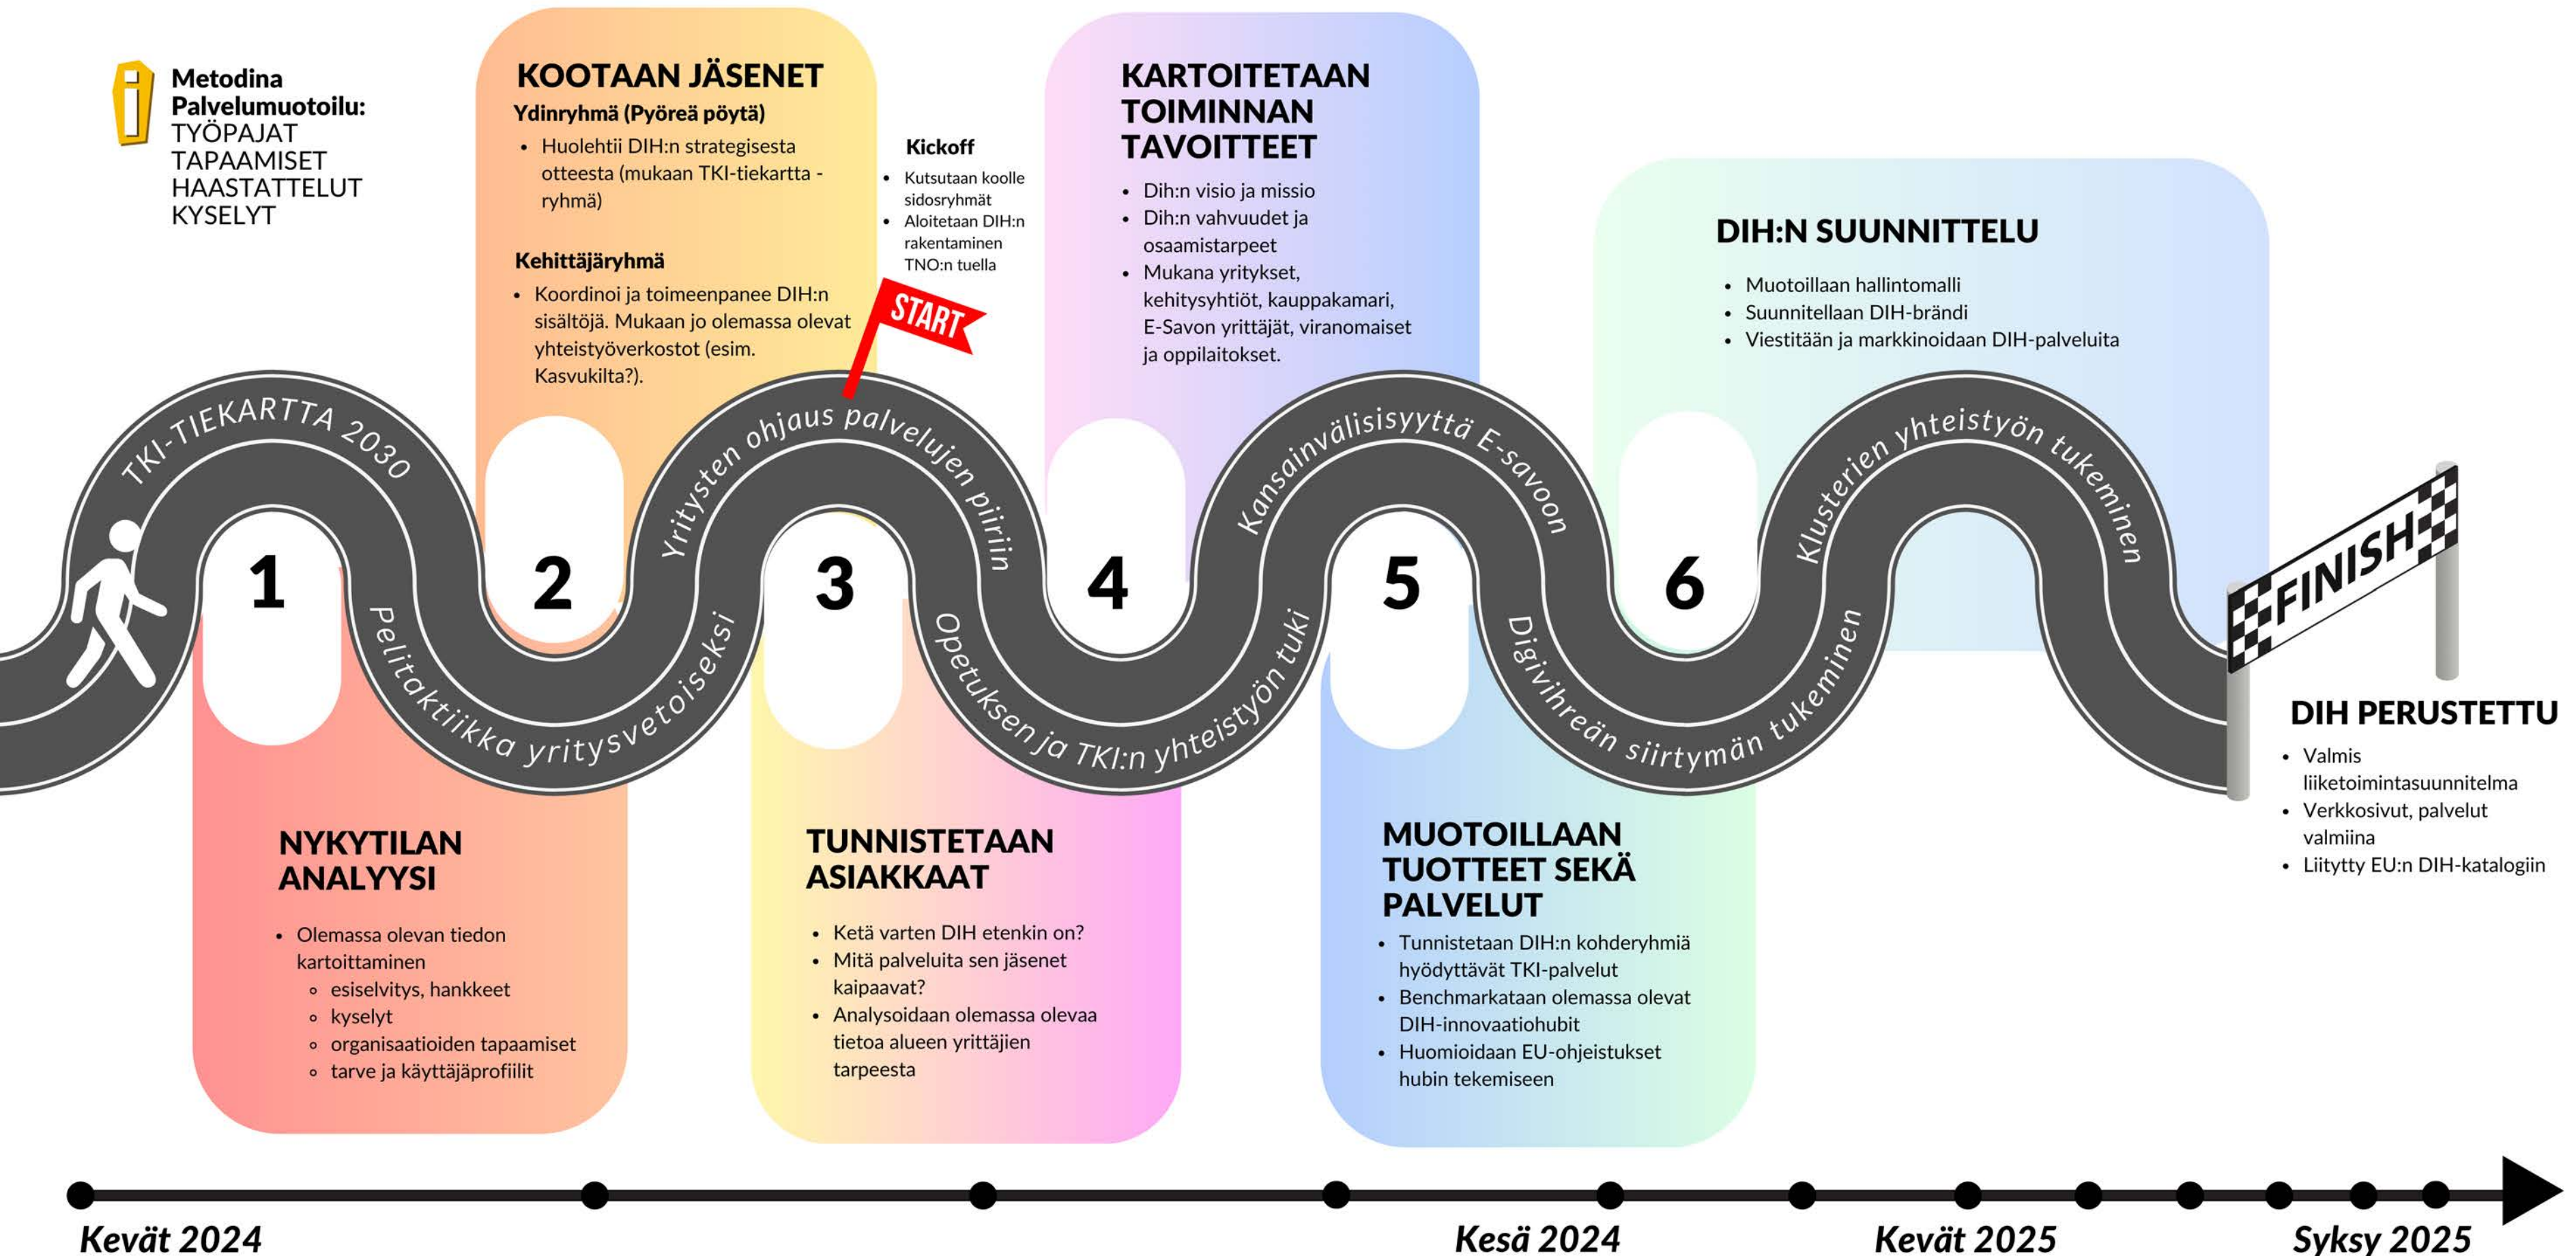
Metodina Palvelumuotoilu:
TYÖPAJAT
TAPAAMISET
HAASTATTELUT
KYSELYT

KOOTAAN JÄSENET

Ydinryhmä (Pyöreä pöytä)

- Huolehtii DIH:n strategisesta otteesta (mukaan TKI-tiekartta -ryhmä)

Kehittäjäryhmä

- Koordinoi ja toimeenpanee DIH:n sisältöjä. Mukaan jo olemassa olevat yhteistyöverkostot (esim. Kasvukilta?).

Kickoff

- Kutsutaan koolle sidosryhmät
- Aloitetaan DIH:n rakentaminen TNO:n tuella

START

KARTOITETAAN TOIMINNAN TAVOITTEET

- Dih:n visio ja missio
- Dih:n vahvuudet ja osaamistarpeet
- Mukana yritykset, kehitysyhtiöt, kauppakamari, E-Savon yrittäjät, viranomaiset ja oppilaitokset.

DIH:N SUUNNITTELU

- Muotoillaan hallintomalli
- Suunnitellaan DIH-brändi
- Viestitään ja markkinoidaan DIH-palveluita

TKI-TIEKARTTA 2030

Pelitaktiikka yritysvetoiseksi

Yritysten ohjaus palvelujen piiriin

Opetuksen ja TKI:n yhteistyön tuki

Kansainvälisisyyttä E-savoon

Digivihreän siirtymän tukeminen

Klusterien yhteistyön tukeminen

1

2

3

4

5

6

FINISH

DIH PERUSTETTU

- Valmis liiketoimintasuunnitelma
- Verkkosivut, palvelut valmiina
- Liitytty EU:n DIH-katalogiin

NYKYTILAN ANALYYSI

- Olemassa olevan tiedon kartoittaminen
  - esiselvitys, hankkeet
  - kyselyt
  - organisaatioiden tapaamiset
  - tarve ja käyttäjäprofiilit

TUNNISTETAAN ASIAKKAAT

- Ketä varten DIH etenkin on?
- Mitä palveluita sen jäsenet kaipaavat?
- Analysoidaan olemassa olevaa tietoa alueen yrittäjien tarpeesta

MUOTOILLAAN TUOTTEET SEKÄ PALVELUT

- Tunnistetaan DIH:n kohderyhmiä hyödyttävät TKI-palvelut
- Benchmarkataan olemassa olevat DIH-innovaatiohubit
- Huomioidaan EU-ohjeistukset hubin tekemiseen

Kevät 2024

Kesä 2024

Kevät 2025

Syksy 2025